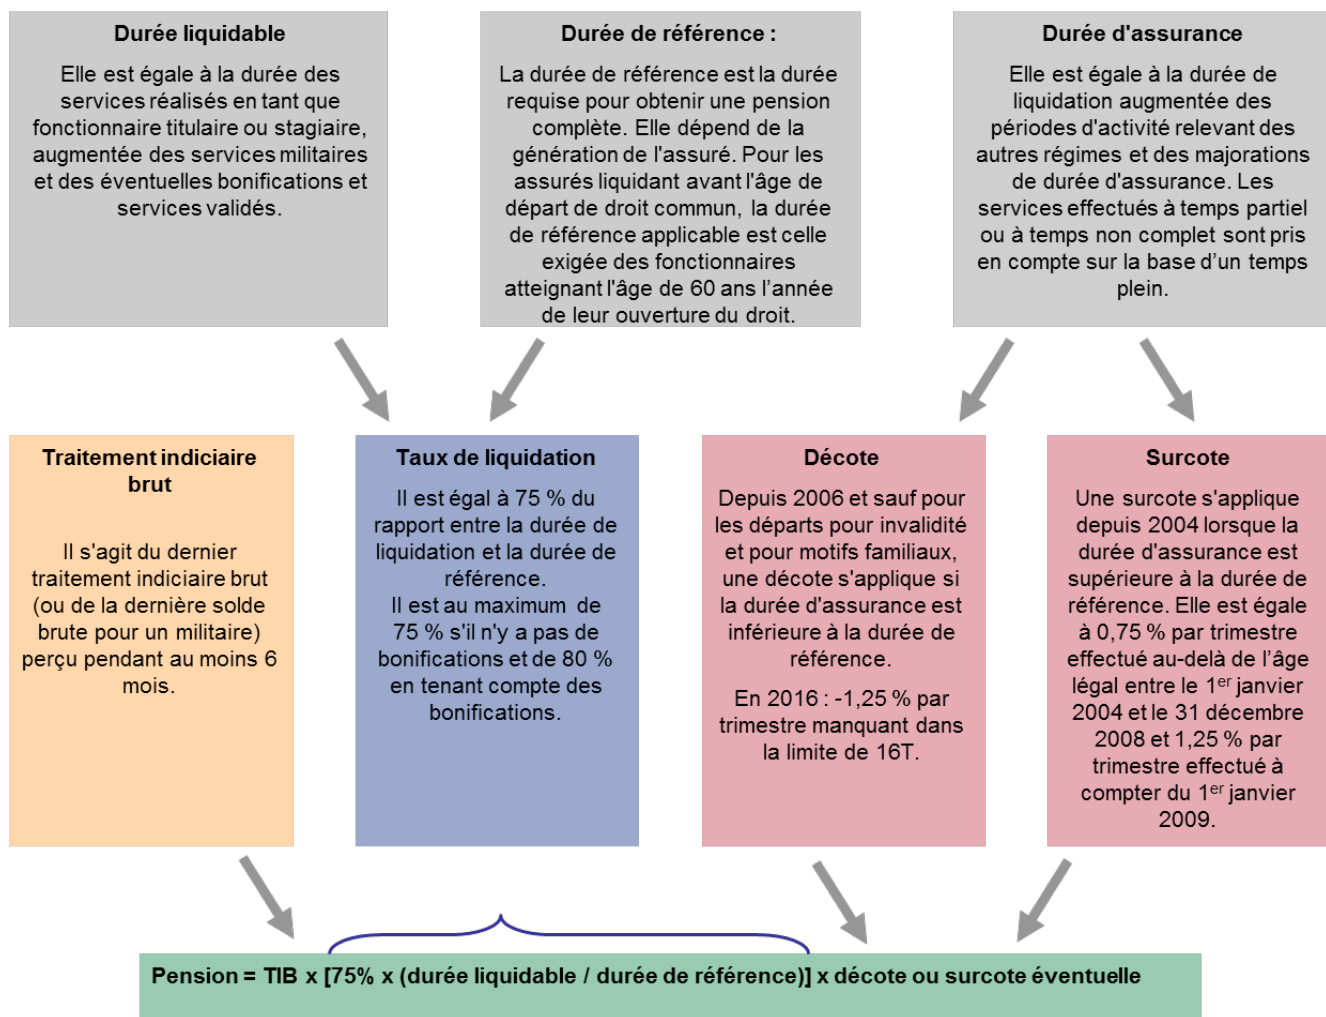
Durée liquidable

Elle est égale à la durée des services réalisés en tant que fonctionnaire titulaire ou stagiaire, augmentée des services militaires et des éventuelles bonifications et services validés.

Durée de référence :

La durée de référence est la durée requise pour obtenir une pension complète. Elle dépend de la génération de l'assuré. Pour les assurés liquidant avant l'âge de départ de droit commun, la durée de référence applicable est celle exigée des fonctionnaires atteignant l'âge de 60 ans l'année de leur ouverture du droit.

Durée d'assurance

Elle est égale à la durée de liquidation augmentée des périodes d'activité relevant des autres régimes et des majorations de durée d'assurance. Les services effectués à temps partiel ou à temps non complet sont pris en compte sur la base d'un temps plein.

Traitement indiciaire brut

Il s'agit du dernier traitement indiciaire brut (ou de la dernière solde brute pour un militaire) perçu pendant au moins 6 mois.

Taux de liquidation

Il est égal à 75 % du rapport entre la durée de liquidation et la durée de référence.
Il est au maximum de 75 % s'il n'y a pas de bonifications et de 80 % en tenant compte des bonifications.

Décote

Depuis 2006 et sauf pour les départs pour invalidité et pour motifs familiaux, une décote s'applique si la durée d'assurance est inférieure à la durée de référence.

En 2016 : -1,25 % par trimestre manquant dans la limite de 16T.

Surcote

Une surcote s'applique depuis 2004 lorsque la durée d'assurance est supérieure à la durée de référence. Elle est égale à 0,75 % par trimestre effectué au-delà de l'âge légal entre le 1$^{er}$ janvier 2004 et le 31 décembre 2008 et 1,25 % par trimestre effectué à compter du 1$^{er}$ janvier 2009.

Pension = TIB x [75% x (durée liquidable / durée de référence)] x décote ou surcote éventuelle